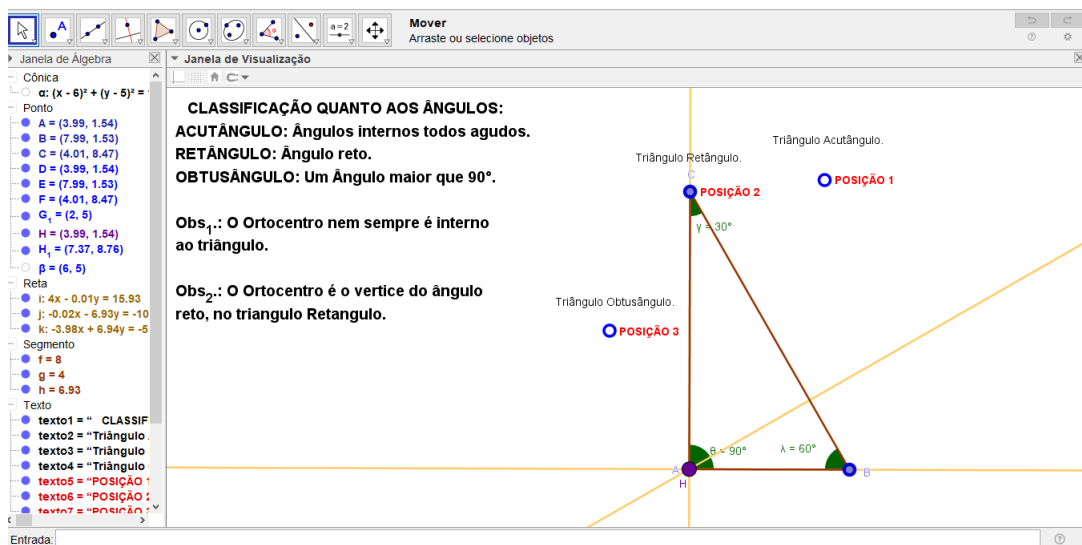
Mover
Arraste ou selecione objetos

Janela de Álgebra
Cônica
α: (x - 6)² + (y - 5)² =
Ponto
A = (3.99, 1.54)
B = (7.99, 1.53)
C = (4.01, 8.47)
D = (3.99, 1.54)
E = (7.99, 1.53)
F = (4.01, 8.47)
$G_1$ = (2, 5)
H = (3.99, 1.54)
$H_1$ = (7.37, 8.76)
β = (6, 5)
Reta
i: 4x - 0.01y = 15.93
j: -0.02x - 6.93y = -10
k: -3.98x + 6.94y = -5
Segmento
f = 8
g = 4
h = 6.93
Texto
texto1 = " CLASSIF
texto2 = "Triângulo
texto3 = "Triângulo
texto4 = "Triângulo
texto5 = "POSIÇÃO 1
texto6 = "POSIÇÃO 2
texto7 = "POSIÇÃO 3

Janela de Visualização

CLASSIFICAÇÃO QUANTO AOS ÂNGULOS:
ACUTÂNGULO: Ângulos internos todos agudos.
RETÂNGULO: Ângulo reto.
OBTUSÂNGULO: Um Ângulo maior que 90°.

Obs$_1$.: O Ortocentro nem sempre é interno ao triângulo.

Obs$_2$.: O Ortocentro é o vertice do ângulo reto, no triangulo Retangulo.

Triângulo Acutângulo.
Triângulo Retângulo.
C
POSIÇÃO 2
POSIÇÃO 1
γ = 30°
Triângulo Obtusângulo.
POSIÇÃO 3
θ = 90°
λ = 60°
A
H
B

Entrada: